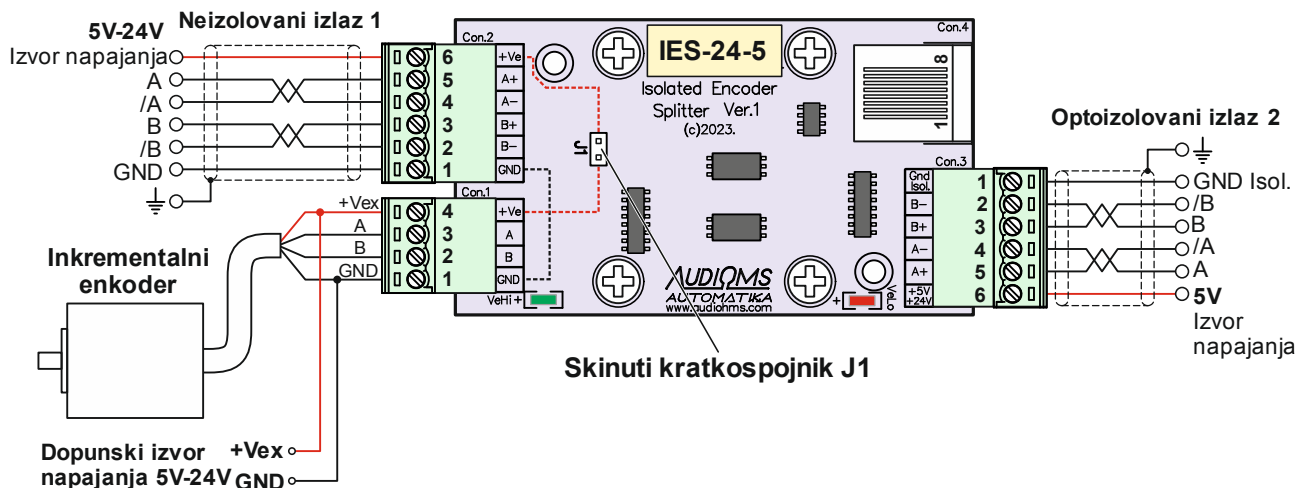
5V-24V
Neizolovani izlaz 1
Izvor napajanja
A
/A
B
/B
GND

Con.2
6 +Ve
5 A+
4 A–
3 B+
2 B–
1 GND

Con.1
+Vex
4 +Ve
A
3 A
B
2 B
GND
1 GND
VeHi +

IES-24-5
Isolated Encoder Splitter Ver.1
(c)2023.
J1
Con.4
8
1

AUDIOMS AUTOMATIKA www.audioms.com
+
VeLo

Con.3
Gnd Isol. 1
B– 2
B+ 3
A– 4
A+ 5
+5V +24V 6

Optoizolovani izlaz 2
GND Isol.
/B
B
/A
A
5V
Izvor napajanja

Inkrementalni enkoder

Skinuti kratkospojnik J1

Dopunski izvor napajanja 5V-24V
+Vex
GND